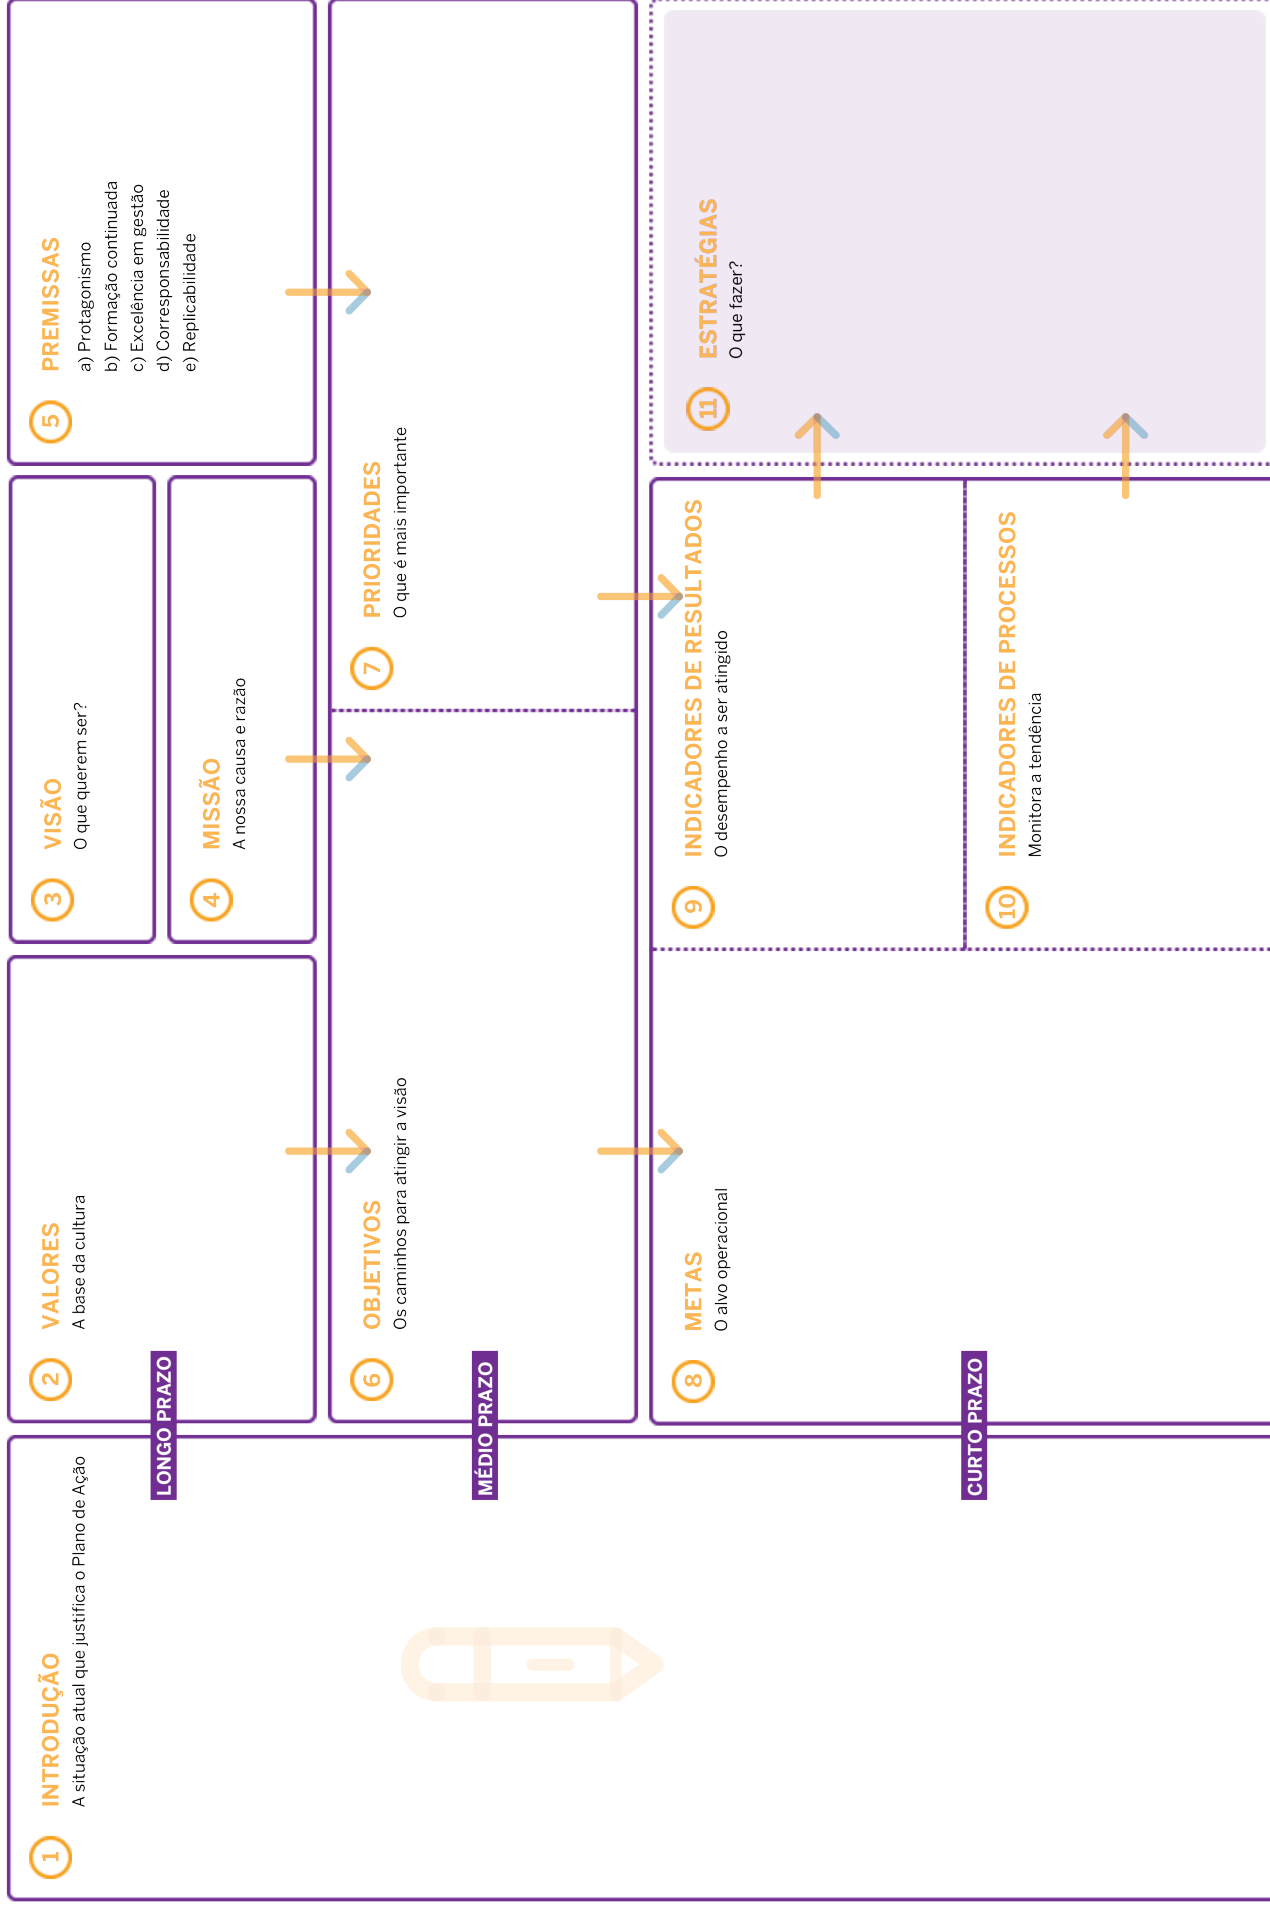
1 INTRODUÇÃO
A situação atual que justifica o Plano de Ação

LONGO PRAZO

2 VALORES
A base da cultura

3 VISÃO
O que querem ser?

4 MISSÃO
A nossa causa e razão

5 PREMISSAS
a) Protagonismo
b) Formação continuada
c) Excelência em gestão
d) Corresponsabilidade
e) Replicabilidade

MÉDIO PRAZO

6 OBJETIVOS
Os caminhos para atingir a visão

7 PRIORIDADES
O que é mais importante

CURTO PRAZO

8 METAS
O alvo operacional

9 INDICADORES DE RESULTADOS
O desempenho a ser atingido

10 INDICADORES DE PROCESSOS
Monitora a tendência

11 ESTRATÉGIAS
O que fazer?